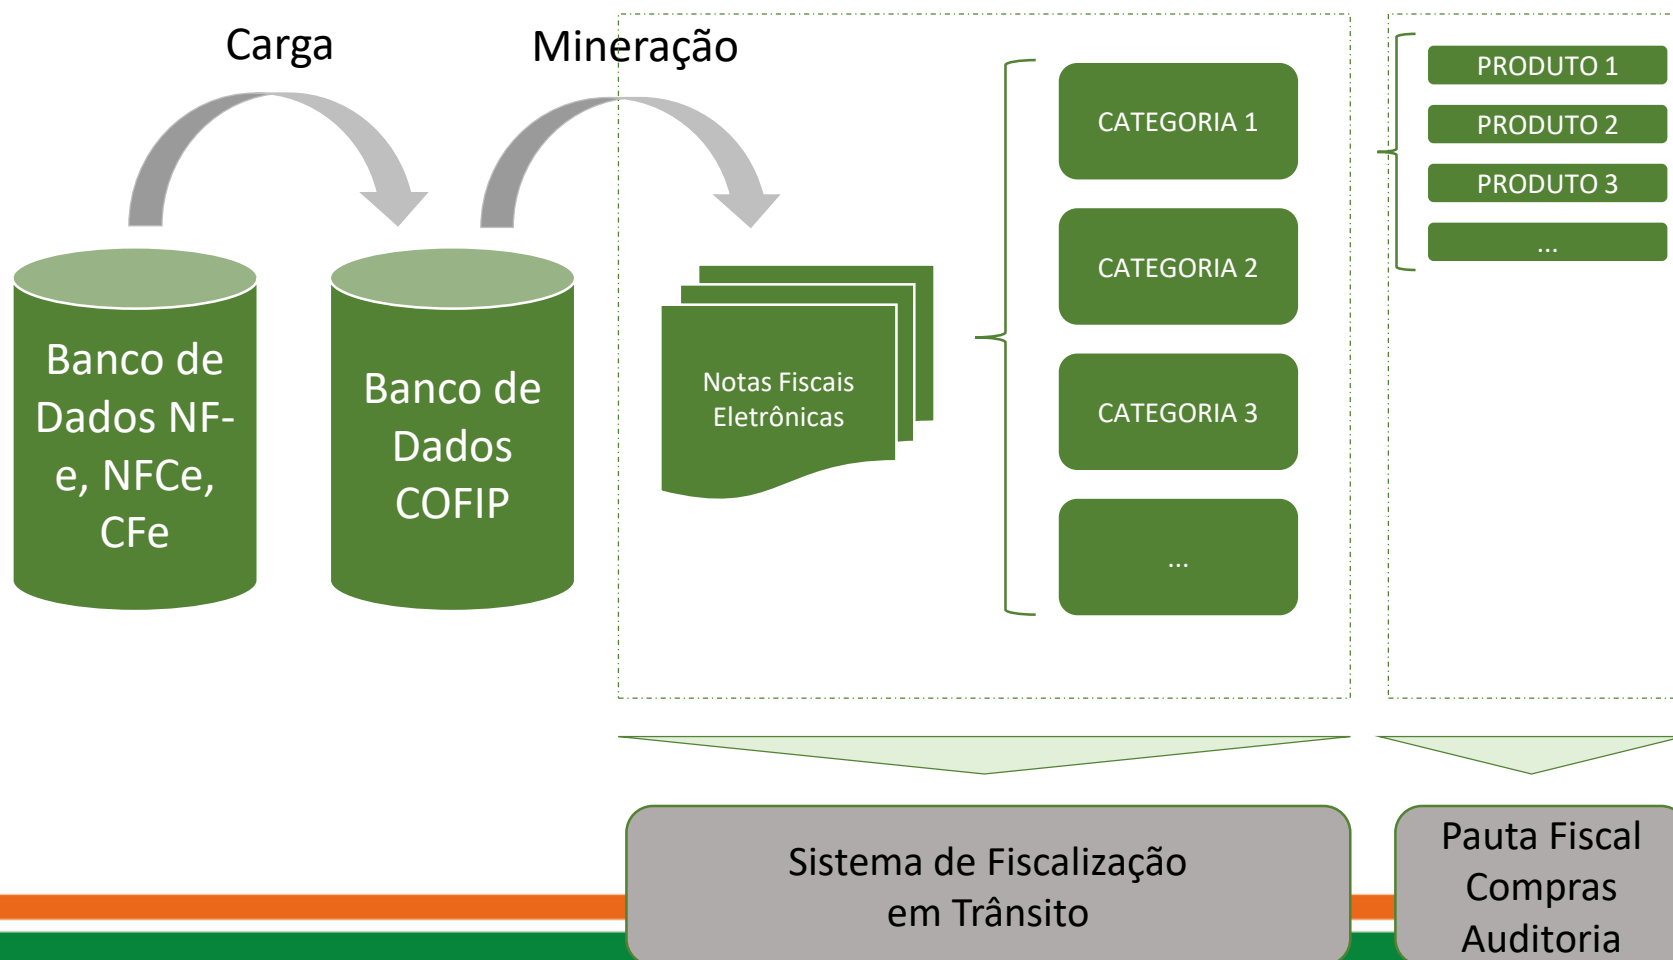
Carga

Mineração

Banco de Dados NF-e, NFCe, CFe

Banco de Dados COFIP

Notas Fiscais Eletrônicas

CATEGORIA 1

CATEGORIA 2

CATEGORIA 3

...

PRODUTO 1

PRODUTO 2

PRODUTO 3

...

Sistema de Fiscalização em Trânsito

Pauta Fiscal
Compras
Auditoria